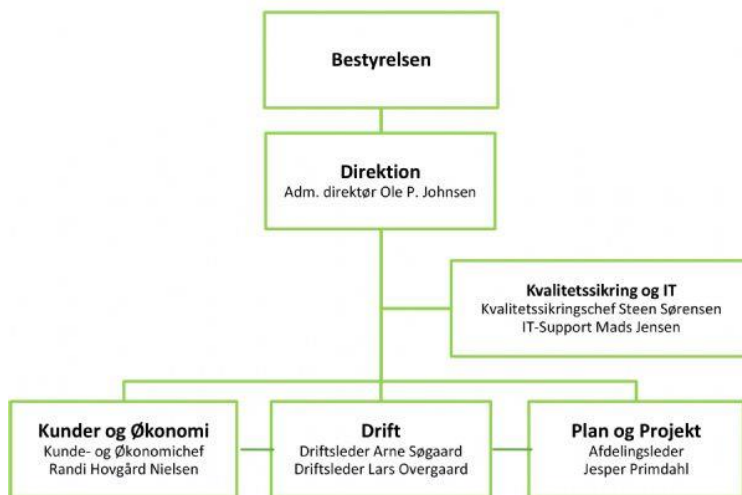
Bestyrelsen

Direktion
Adm. direktør Ole P. Johnsen

Kvalitetssikring og IT
Kvalitetssikringschef Steen Sørensen
IT-Support Mads Jensen

Kunder og Økonomi
Kunde- og Økonomichef
Randi Hovgård Nielsen

Drift
Driftsleder Arne Søgaard
Driftsleder Lars Overgaard

Plan og Projekt
Afdelingsleder
Jesper Primdahl